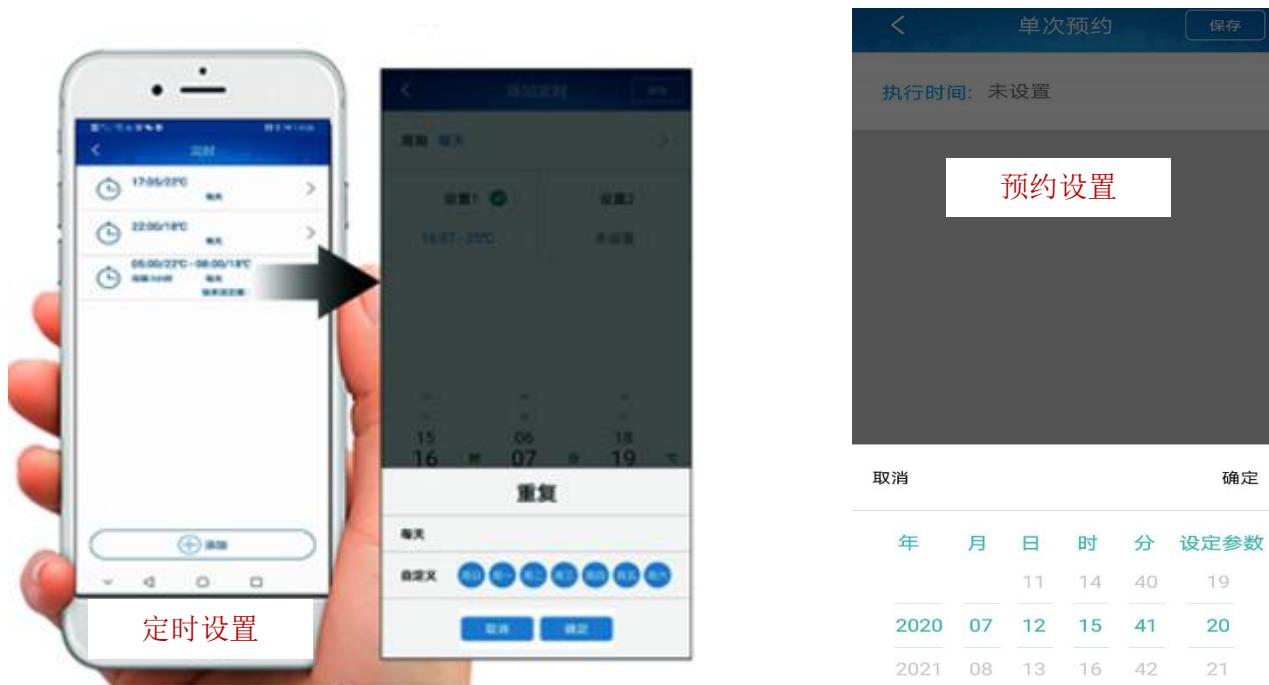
定时

17:05/22℃
每天

22:00/18℃
每天

05:00/22℃ - 08:00/18℃
每天

添加

定时设置

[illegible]

周期 每天

设置1

设置2

16:07 - 25℃

未设置

15 06 18
16 时 07 分 19 ℃

重复

每天

自定义 周日 周一 周二 周三 周四 周五 周六

取消 确定

单次预约 保存

执行时间: 未设置

预约设置

取消 确定

| 年 | 月 | 日 | 时 | 分 | 设定参数 |
|---|---|---|---|---|---|
| | | 11 | 14 | 40 | 19 |
| 2020 | 07 | 12 | 15 | 41 | 20 |
| 2021 | 08 | 13 | 16 | 42 | 21 |